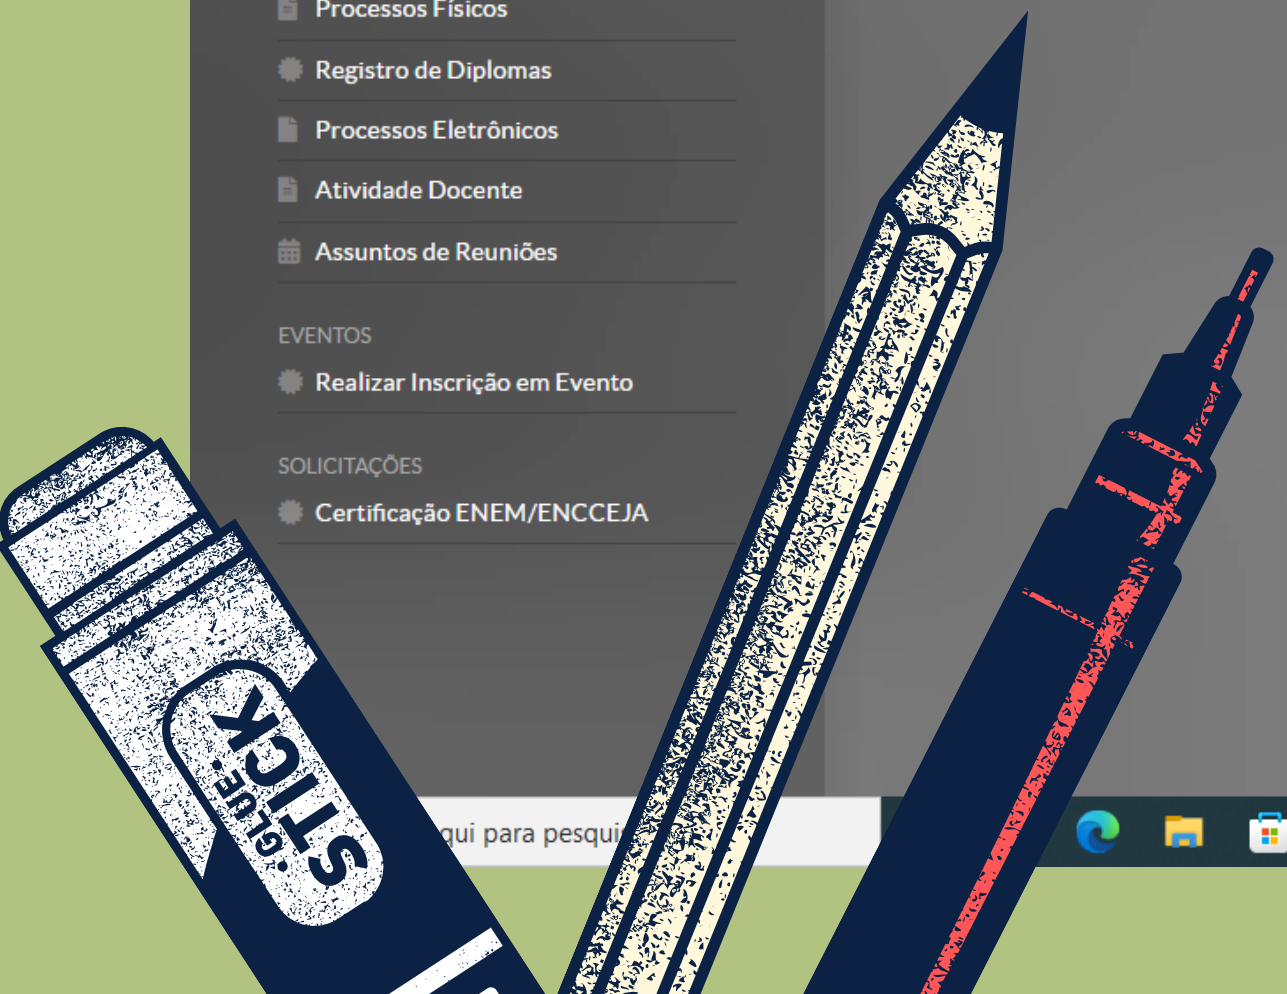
Processos Físicos
Registro de Diplomas
Processos Eletrônicos
Atividade Docente
Assuntos de Reuniões

EVENTOS
Realizar Inscrição em Evento

SOLICITAÇÕES
Certificação ENEM/ENCCEJA

GLUE-STICK

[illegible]qui para pesqui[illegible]